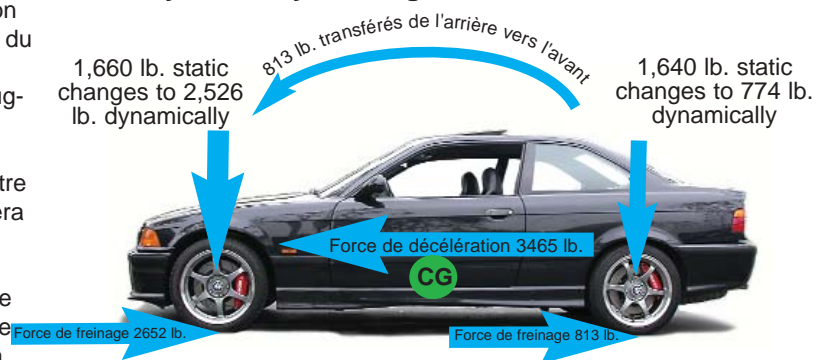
on
du

ng-

tre
era

e
e

813 lb. transférés de l'arrière vers l'avant

1,660 lb. static changes to 2,526 lb. dynamically

1,640 lb. static changes to 774 lb. dynamically

Force de décélération 3465 lb.

CG

Force de freinage 2652 lb.

Force de freinage 813 lb.